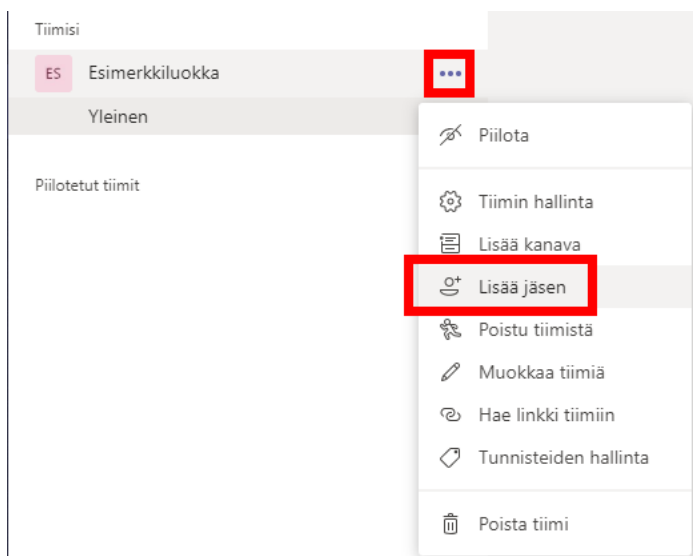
Tiimisi

ES Esimerkkiluokka •••

Yleinen

Piilotetut tiimit

Piilota

Tiimin hallinta

Lisää kanava

Lisää jäsen

Poistu tiimistä

Muokkaa tiimiä

Hae linkki tiimiin

Tunnisteiden hallinta

Poista tiimi